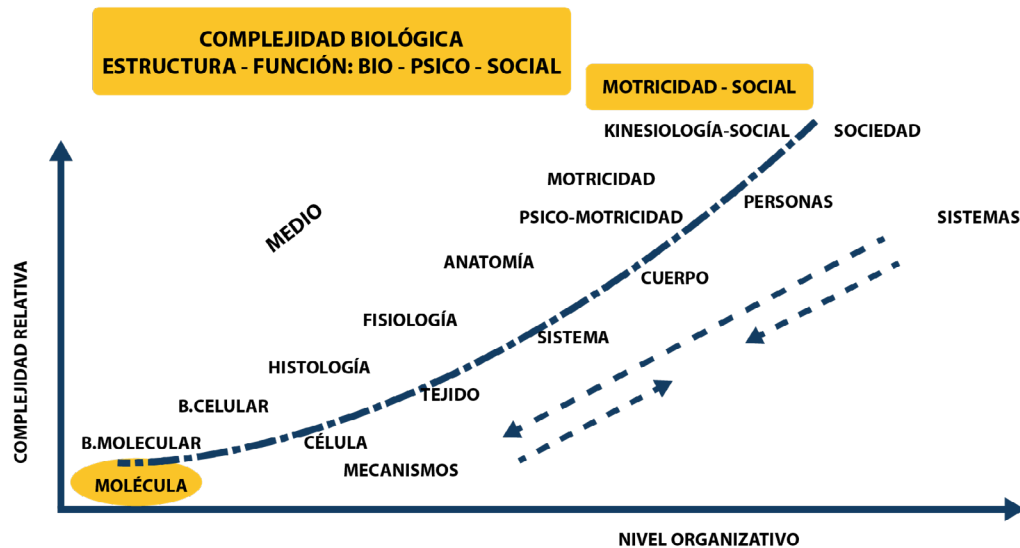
COMPLEJIDAD BIOLÓGICA
ESTRUCTURA - FUNCIÓN: BIO - PSICO - SOCIAL

MOTRICIDAD - SOCIAL

KINESIOLOGÍA-SOCIAL
SOCIEDAD

MOTRICIDAD
PERSONAS
PSICO-MOTRICIDAD
SISTEMAS
MEDIO
ANATOMÍA
CUERPO
FISIOLOGÍA
SISTEMA
HISTOLOGÍA
TEJIDO
B.CELULAR
B.MOLECULAR
CÉLULA
MECANISMOS
MOLÉCULA

COMPLEJIDAD RELATIVA
NIVEL ORGANIZATIVO